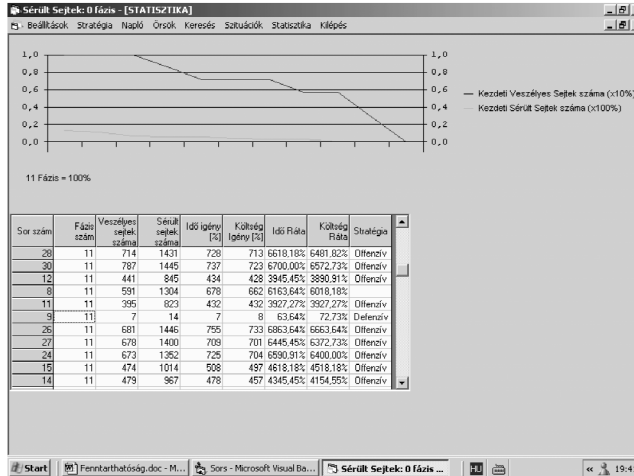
Sérült Sejtek: 0 fázis - [STATISZTIKA]

Beállítások Stratégia Napló Őrsök Keresés Szituációk Statisztika Kilépés

1,0 0,8 0,6 0,4 0,2 0,0

1,0 0,8 0,6 0,4 0,2 0,0

Kezdeti Veszélyes Sejtek száma (x10%)
Kezdeti Sérült Sejtek száma (x100%)

11 Fázis = 100%

| Sor szám | Fázis szám | Veszélyes sejtek száma | Sérült sejtek száma | Idő igény [%] | Költség Igény [%] | Idő Ráta | Költség Ráta | Stratégia |
|---|---|---|---|---|---|---|---|---|
| 28 | 11 | 714 | 1431 | 728 | 713 | 6618,18% | 6481,82% | Offenzív |
| 30 | 11 | 787 | 1445 | 737 | 723 | 6700,00% | 6572,73% | Offenzív |
| 12 | 11 | 441 | 845 | 434 | 428 | 3945,45% | 3890,91% | Offenzív |
| 8 | 11 | 591 | 1304 | 678 | 662 | 6163,64% | 6018,18% | |
| 11 | 11 | 395 | 823 | 432 | 432 | 3927,27% | 3927,27% | Offenzív |
| 9 | 11 | 7 | 14 | 7 | 8 | 63,64% | 72,73% | Defenzív |
| 26 | 11 | 681 | 1446 | 755 | 733 | 6863,64% | 6663,64% | Offenzív |
| 27 | 11 | 678 | 1400 | 709 | 701 | 6445,45% | 6372,73% | Offenzív |
| 24 | 11 | 673 | 1352 | 725 | 704 | 6590,91% | 6400,00% | Offenzív |
| 15 | 11 | 474 | 1014 | 508 | 497 | 4618,18% | 4518,18% | Offenzív |
| 14 | 11 | 479 | 967 | 478 | 457 | 4345,45% | 4154,55% | Offenzív |

Start | Fenntarthatóság.doc - M... | Sors - Microsoft Visual Ba... | Sérült Sejtek: 0 fázis ... | HU | 19:4